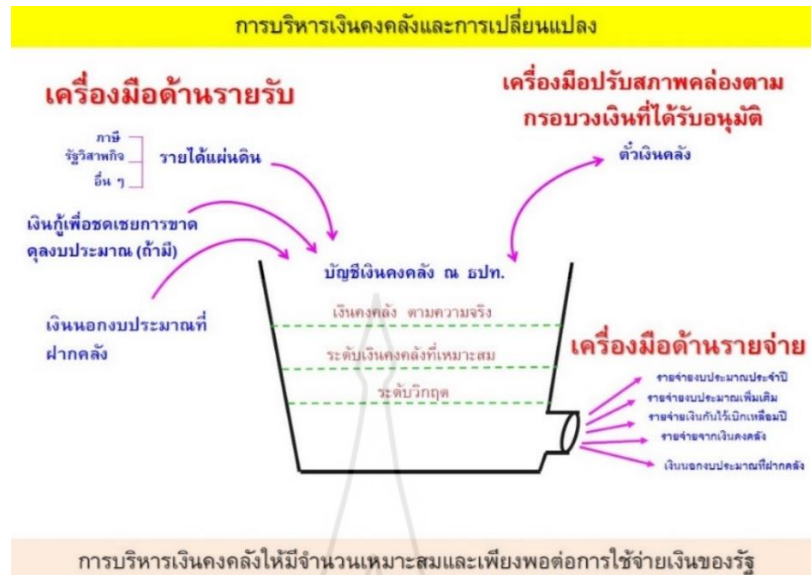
การบริหารเงินคงคลังและการเปลี่ยนแปลง

เครื่องมือด้านรายรับ

ภาษี
รัฐวิสาหกิจ
อื่น ๆ

รายได้แผ่นดิน

เงินกู้เพื่อชดเชยการขาดดุลงบประมาณ (ถ้ามี)

เงินนอกงบประมาณที่ฝากคลัง

เครื่องมือปรับสภาพคล่องตามกรอบวงเงินที่ได้รับอนุมัติ

ตั๋วเงินคลัง

บัญชีเงินคงคลัง ณ ธปท.

เงินคงคลัง ตามความจริง

ระดับเงินคงคลังที่เหมาะสม

ระดับวิกฤต

เครื่องมือด้านรายจ่าย

รายจ่ายงบประมาณประจำปี
รายจ่ายงบประมาณเพิ่มเติม
รายจ่ายเงินกันไว้เบิกเหลื่อมปี
รายจ่ายจากเงินคงคลัง
เงินนอกงบประมาณที่ฝากคลัง

การบริหารเงินคงคลังให้มีจำนวนเหมาะสมและเพียงพอต่อการใช้จ่ายเงินของรัฐ